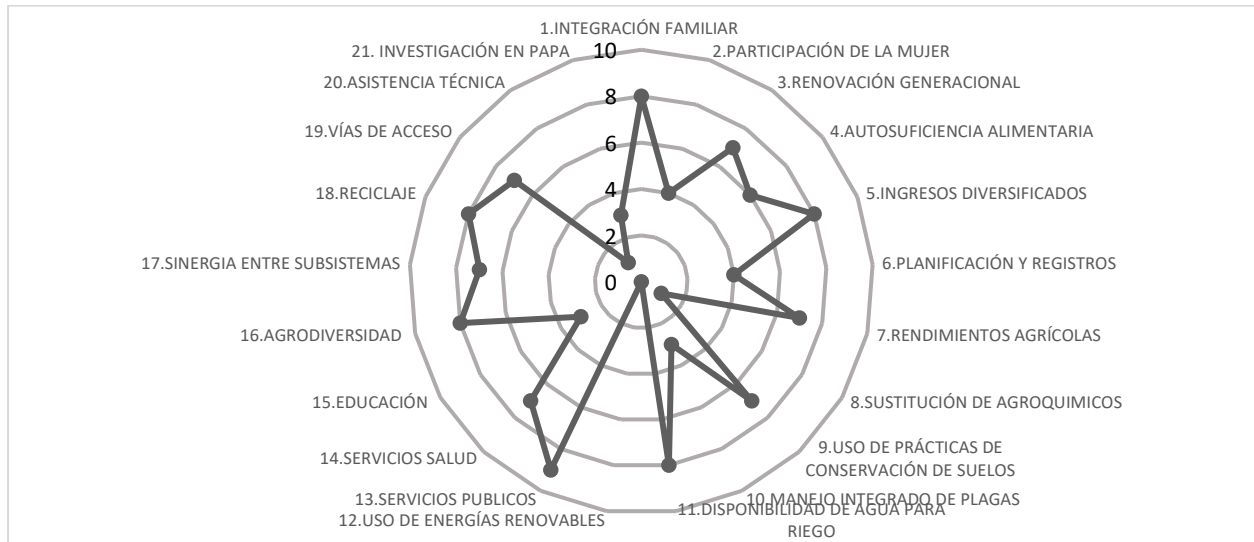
1.INTEGRACIÓN FAMILIAR
21. INVESTIGACIÓN EN PAPA
10
2.PARTICIPACIÓN DE LA MUJER
20.ASISTENCIA TÉCNICA
3.RENOVACIÓN GENERACIONAL
8
19.VÍAS DE ACCESO
4.AUTOSUFICIENCIA ALIMENTARIA
6
4
5.INGRESOS DIVERSIFICADOS
18.RECICLAJE
2
17.SINERGIA ENTRE SUBSISTEMAS
6.PLANIFICACIÓN Y REGISTROS
0
16.AGRODIVERSIDAD
7.RENDIMIENTOS AGRÍCOLAS
15.EDUCACIÓN
8.SUSTITUCIÓN DE AGROQUIMICOS
9.USO DE PRÁCTICAS DE CONSERVACIÓN DE SUELOS
14.SERVICIOS SALUD
13.SERVICIOS PUBLICOS
10.MANEJO INTEGRADO DE PLAGAS
12.USO DE ENERGÍAS RENOVABLES
11.DISPONIBILIDAD DE AGUA PARA RIEGO